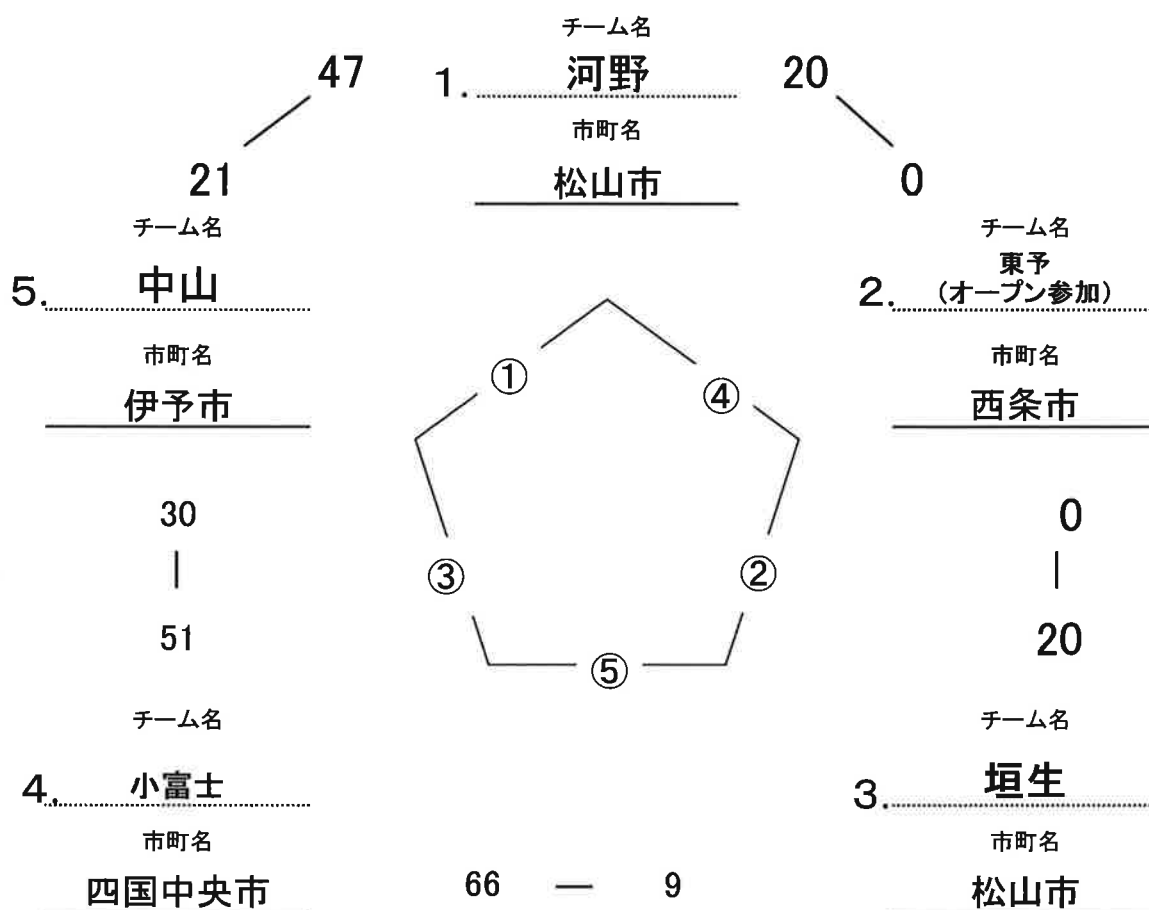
チーム名
1. 河野
市町名
松山市

47
21

20
0

チーム名
5. 中山
市町名
伊予市

チーム名
2. 東予 (オープン参加)
市町名
西条市

①
④
③
②
⑤

30
|
51

0
|
20

チーム名
4. 小富士
市町名
四国中央市

チーム名
3. 垣生
市町名
松山市

66 — 9